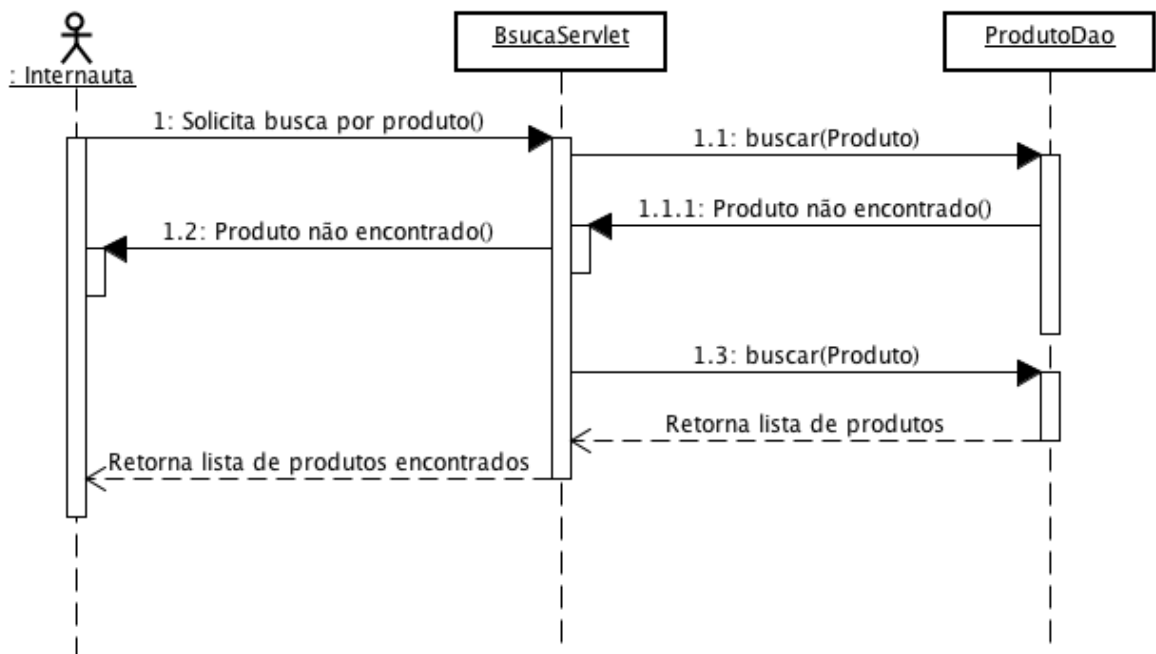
: Internauta

BsucaServlet

ProdutoDao

1: Solicita busca por produto()

1.1: buscar(Produto)

1.1.1: Produto não encontrado()

1.2: Produto não encontrado()

1.3: buscar(Produto)

Retorna lista de produtos

Retorna lista de produtos encontrados